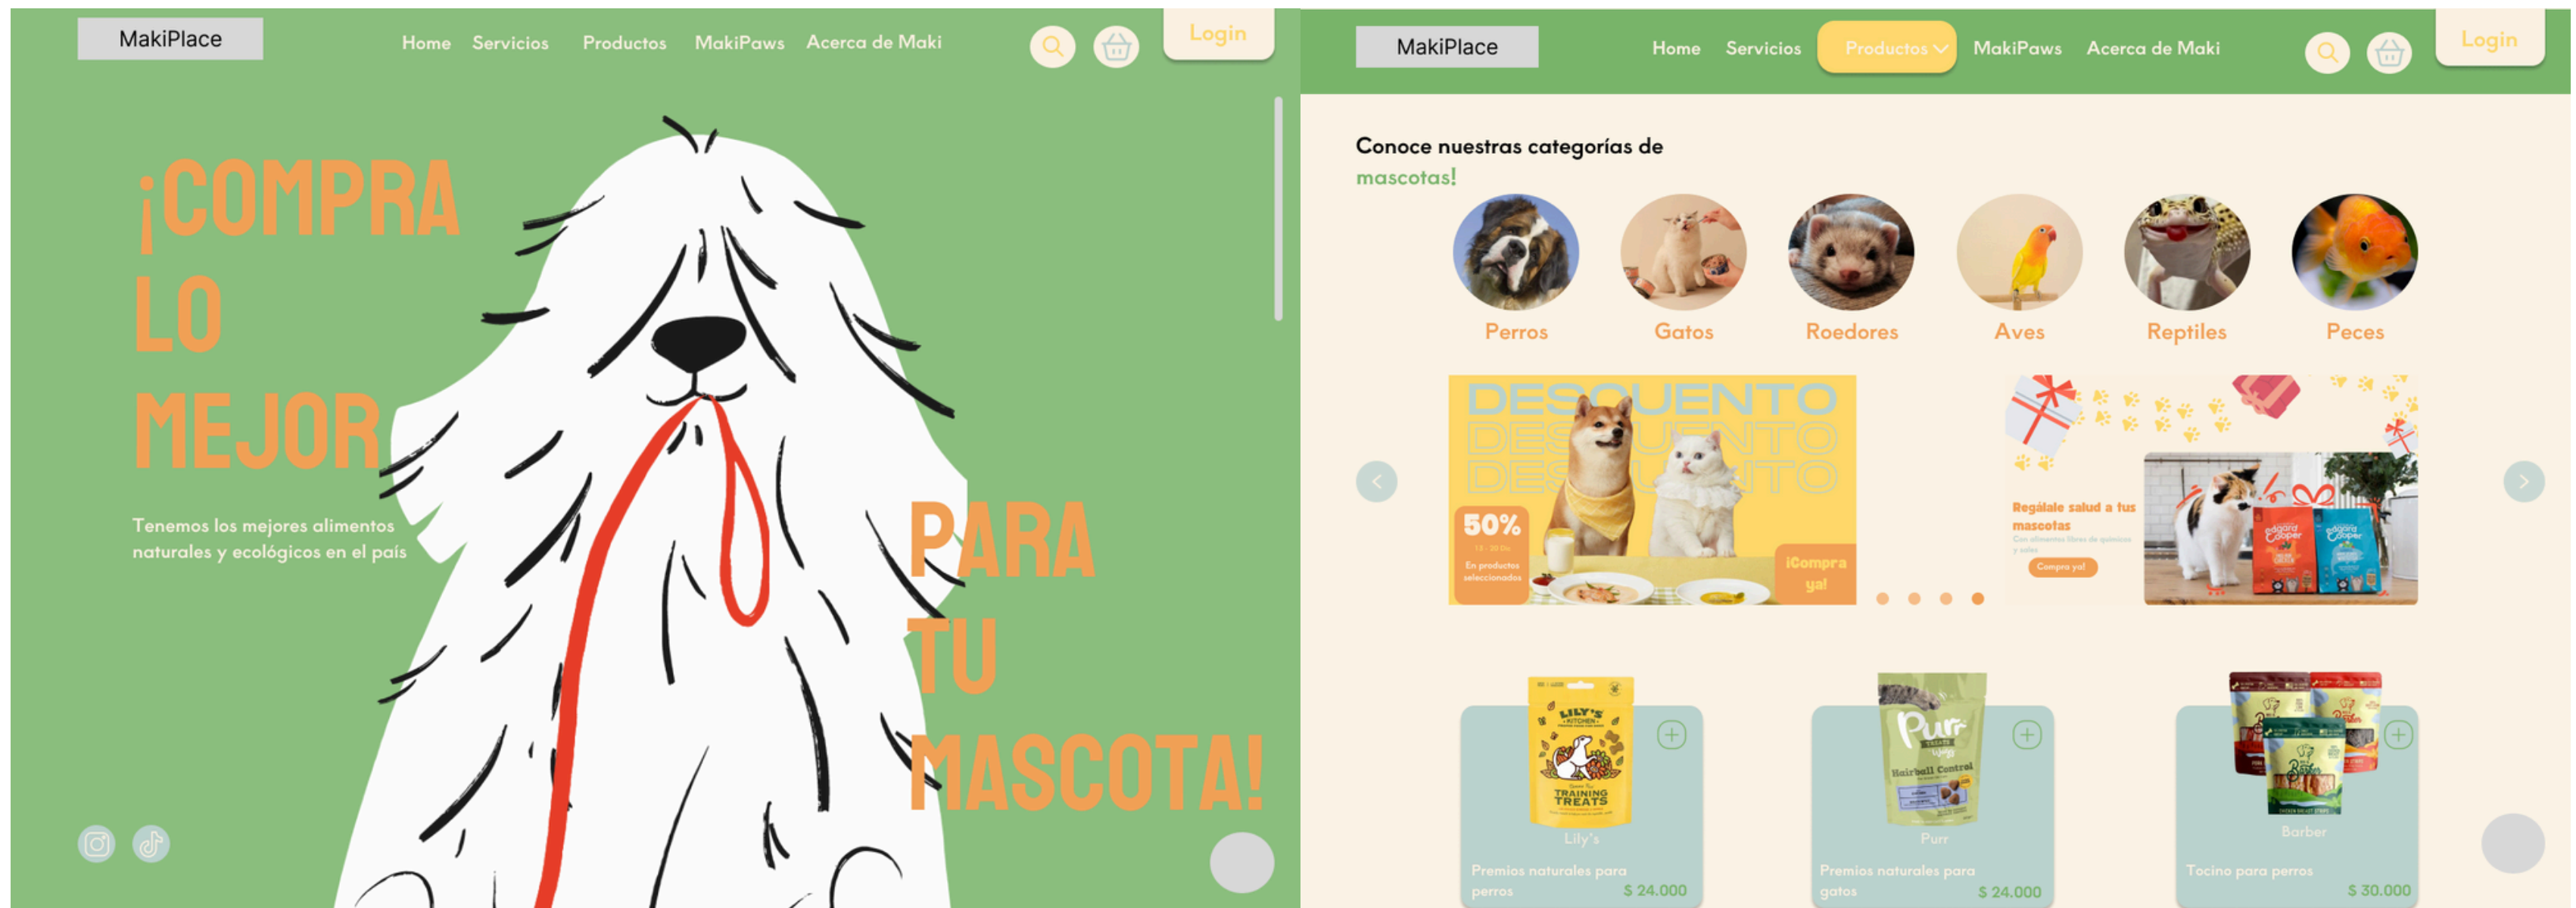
MakiPlace

Home Servicios Productos MakiPaws Acerca de Maki

Login

¡COMPRA LO MEJOR

PARA TU MASCOTA!

Tenemos los mejores alimentos naturales y ecológicos en el país

MakiPlace

Home Servicios Productos MakiPaws Acerca de Maki

Login

Conoce nuestras categorías de mascotas!

Perros Gatos Roedores Aves Reptiles Peces

DESCUENTO DESCUENTO DESCUENTO

50%

En productos seleccionados

¡Compra ya!

Regálale salud a tus mascotas

Compra ya!

LILY'S KITCHEN TRAINING TREATS

Lily's

Premios naturales para perros $ 24.000

Purr Hairball Control

Purr

Premios naturales para gatos $ 24.000

Barber

Barber

Tocino para perros $ 30.000